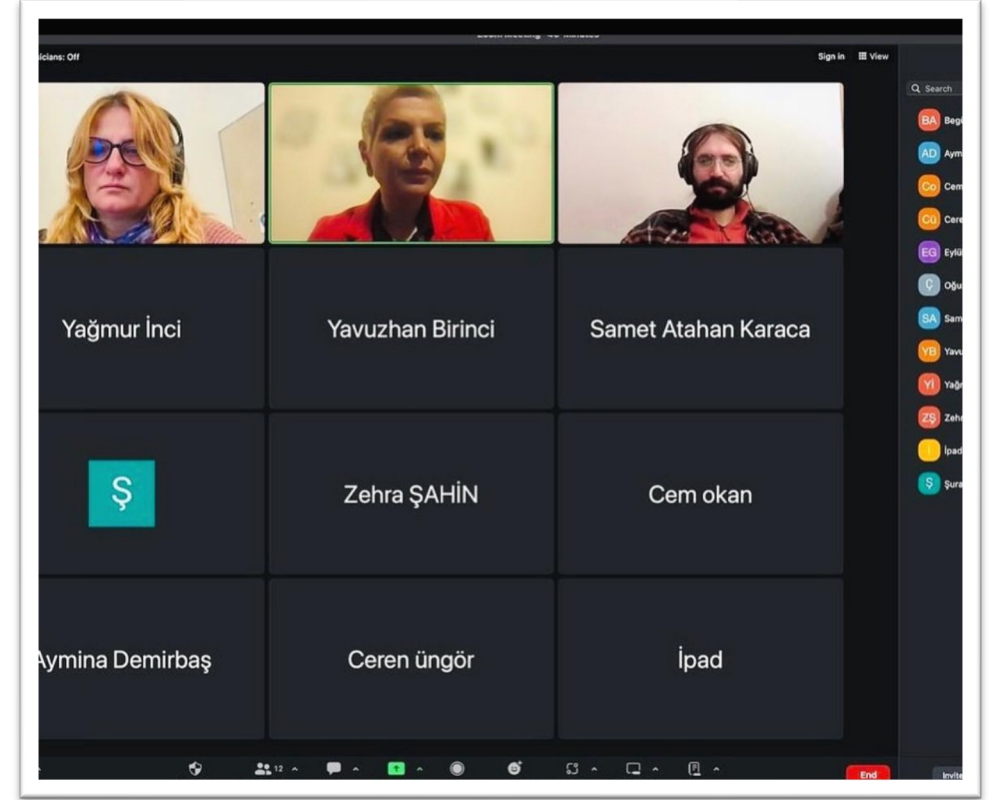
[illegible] Meeting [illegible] Minutes

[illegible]icians: Off

Sign in

View

Search

BA Beg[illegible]

AD Aym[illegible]

Co Cem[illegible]

Cü Cere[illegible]

EG Eylü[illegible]

Ç Oğu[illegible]

SA Sam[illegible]

YB Yavu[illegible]

Yİ Yağı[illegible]

ZŞ Zehı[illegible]

İ İpad

Ş Şura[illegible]

Yağmur İnci

Yavuzhan Birinci

Samet Atahan Karaca

Ş

Zehra ŞAHİN

Cem okan

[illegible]ymina Demirbaş

Ceren üngör

İpad

12

End

Invit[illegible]